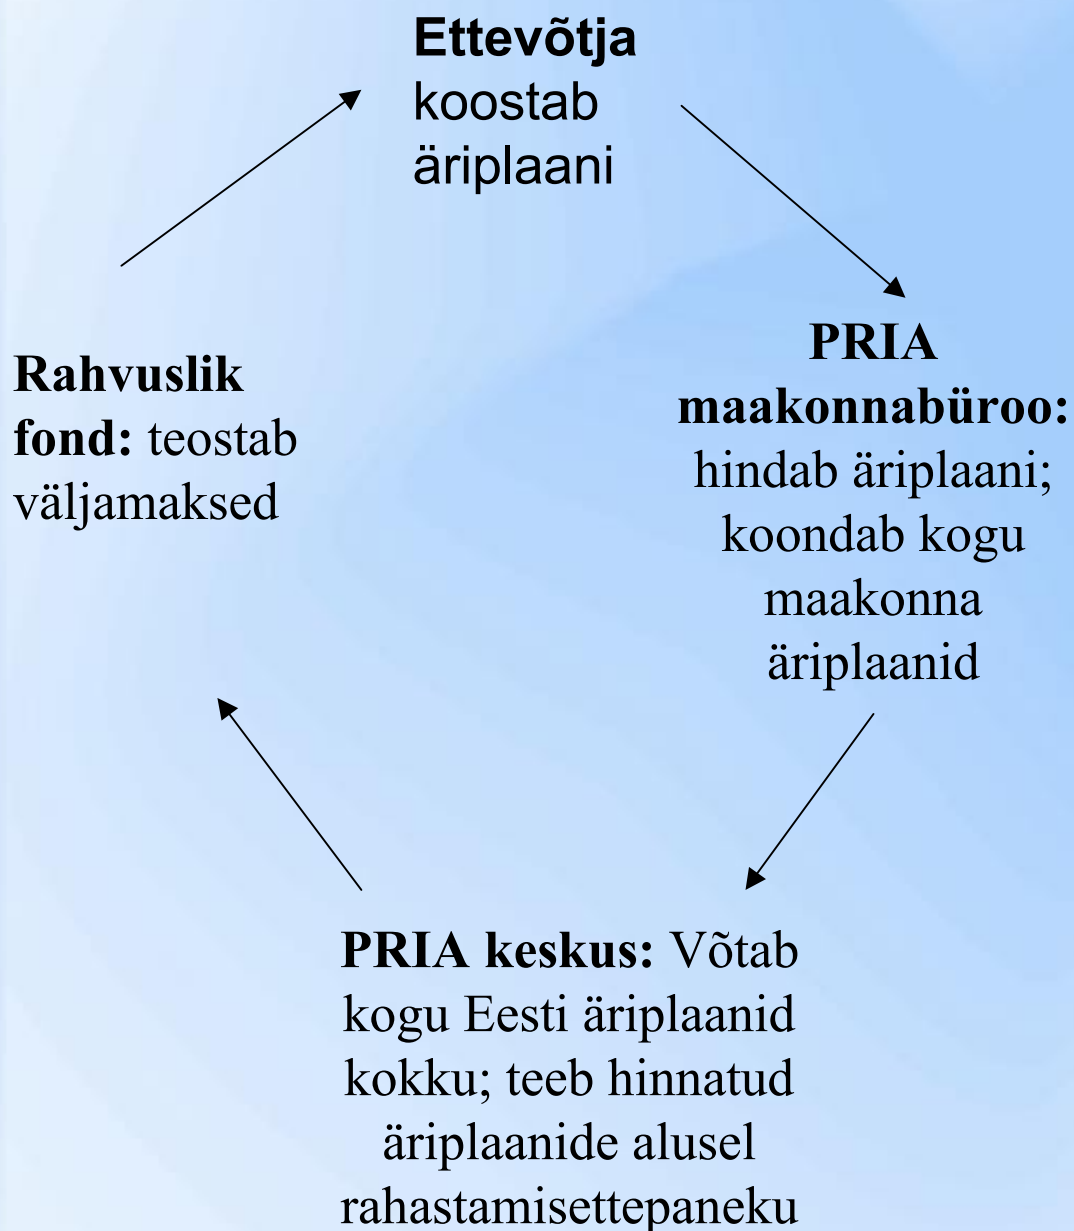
**Ettevõtja** koostab äriplaani

**PRIA maakonnabüroo:** hindab äriplaani; koondab kogu maakonna äriplaanid

**PRIA keskus:** Võtab kogu Eesti äriplaanid kokku; teeb hinnatud äriplaanide alusel rahastamisettepaneku

**Rahvuslik fond:** teostab väljamaksed